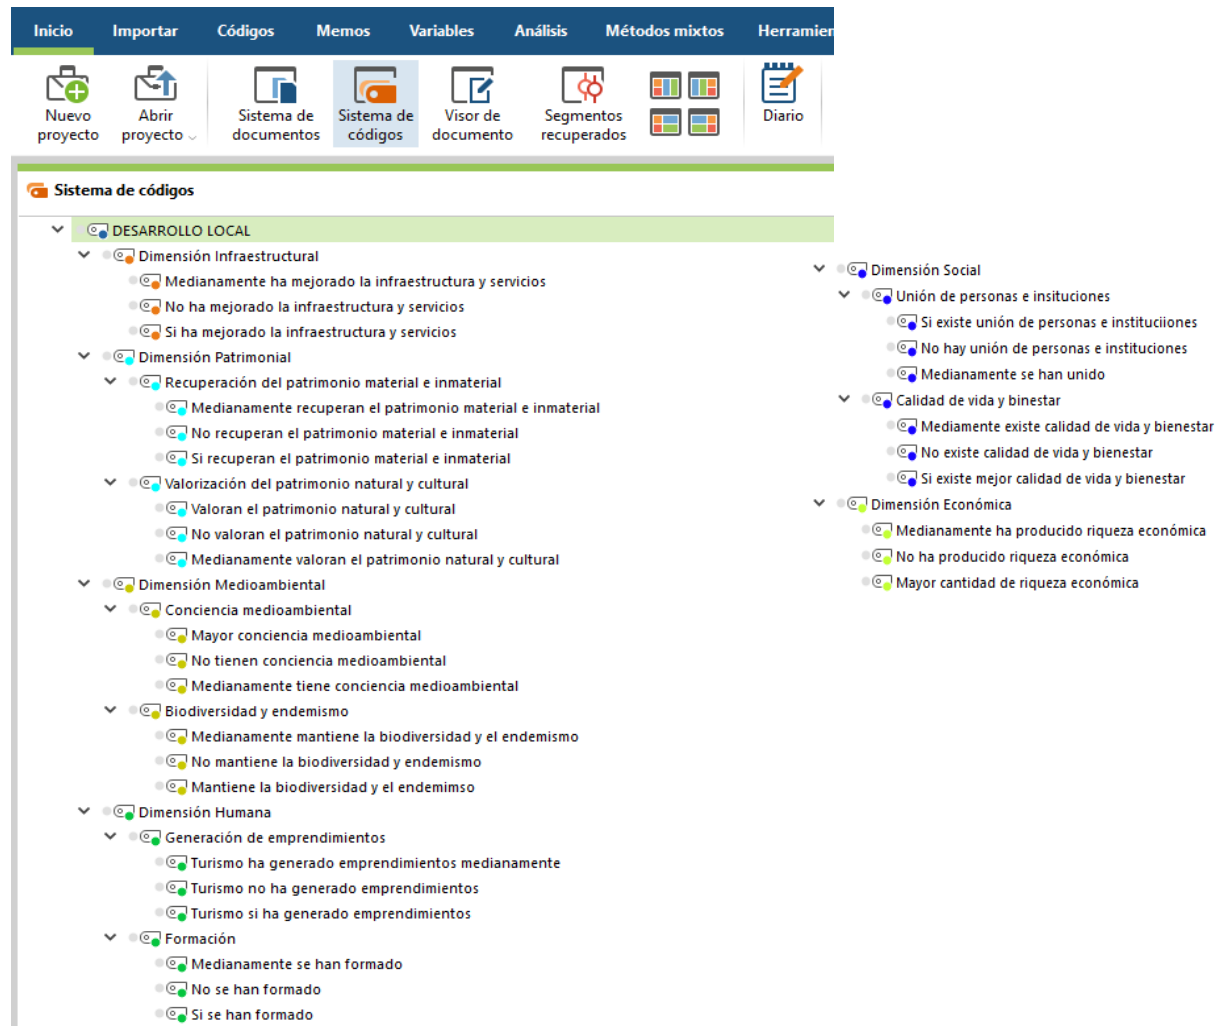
Inicio Importar Códigos Memos Variables Análisis Métodos mixtos Herramien

Nuevo proyecto
Abrir proyecto
Sistema de documentos
Sistema de códigos
Visor de documento
Segmentos recuperados
Diario

Sistema de códigos

DESARROLLO LOCAL
Dimensión Infraestructural
Medianamente ha mejorado la infraestructura y servicios
No ha mejorado la infraestructura y servicios
Si ha mejorado la infraestructura y servicios
Dimensión Patrimonial
Recuperación del patrimonio material e inmaterial
Medianamente recuperan el patrimonio material e inmaterial
No recuperan el patrimonio material e inmaterial
Si recuperan el patrimonio material e inmaterial
Valorización del patrimonio natural y cultural
Valoran el patrimonio natural y cultural
No valoran el patrimonio natural y cultural
Medianamente valoran el patrimonio natural y cultural
Dimensión Medioambiental
Conciencia medioambiental
Mayor conciencia medioambiental
No tienen conciencia medioambiental
Medianamente tiene conciencia medioambiental
Biodiversidad y endemismo
Medianamente mantiene la biodiversidad y el endemismo
No mantiene la biodiversidad y endemismo
Mantiene la biodiversidad y el endemimso
Dimensión Humana
Generación de emprendimientos
Turismo ha generado emprendimientos medianamente
Turismo no ha generado emprendimientos
Turismo si ha generado emprendimientos
Formación
Medianamente se han formado
No se han formado
Si se han formado

Dimensión Social
Unión de personas e insituciones
Si existe unión de personas e instituciiones
No hay unión de personas e instituciones
Medianamente se han unido
Calidad de vida y binestar
Mediamente existe calidad de vida y bienestar
No existe calidad de vida y bienestar
Si existe mejor calidad de vida y bienestar
Dimensión Económica
Medianamente ha producido riqueza económica
No ha producido riqueza económica
Mayor cantidad de riqueza económica